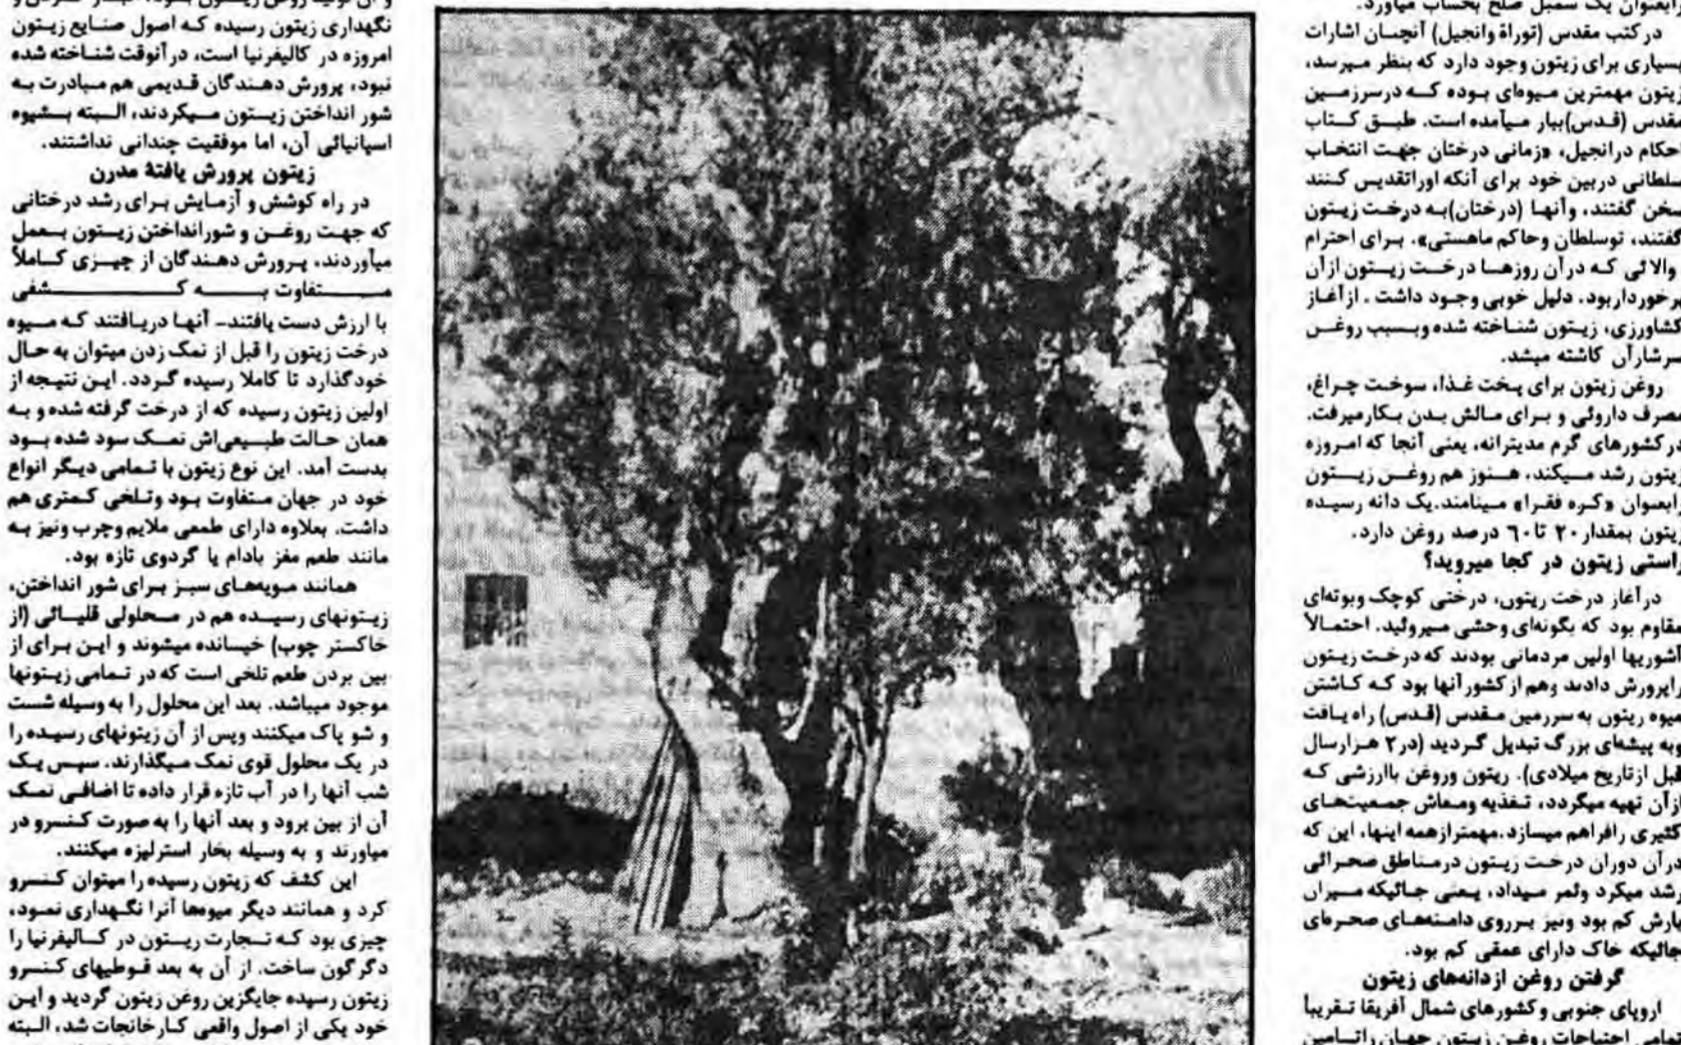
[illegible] نگهداری زیتون رسیده که اصول صنایع زیتون امروزه در کالیفرنیا است، درآنوقت شناخته شده نبود، پرورش دهندگان قدیمی هم مبادرت به شور انداختن زیتون میکردند، البته بشیوه اسپانیائی آن، اما موفقیت چندانی نداشتند.

زیتون پرورش یافتهٔ مدرن

در راه کوشش و آزمایش برای رشد درختانی که جهت روغن و شورانداختن زیتون بعمل میآوردند، پرورش دهندگان از چیزی کاملاً متفاوت به کشفی با ارزش دست یافتند- آنها دریافتند که میوه درخت زیتون را قبل از نمک زدن میتوان به حال خودگذارد تا کاملا رسیده گردد. این نتیجه از اولین زیتون رسیده که از درخت گرفته شده و به همان حالت طبیعی‌اش نمک سود شده بود بدست آمد. این نوع زیتون با تمامی دیگر انواع خود در جهان متفاوت بود وتلخی کمتری هم داشت. بعلاوه دارای طعمی ملایم وچرب ونیز به مانند طعم مغز بادام یا گردوی تازه بود.

همانند میوه‌های سبز برای شور انداختن، زیتونهای رسیده هم در محلولی قلیائی (از خاکستر چوب) خیسانده میشوند و این برای از بین بردن طعم تلخی است که در تمامی زیتونها موجود میباشد. بعد این محلول را به وسیله شست و شو پاک میکنند وپس از آن زیتونهای رسیده را در یک محلول قوی نمک میگذارند. سپس یک شب آنها را در آب تازه قرار داده تا اضافی نمک آن از بین برود و بعد آنها را به صورت کنسرو در میاورند و به وسیله بخار استرلیزه میکنند.

این کشف که زیتون رسیده را میتوان کنسرو کرد و همانند دیگر میوها آنرا نگهداری نمود، چیزی بود که تجارت زیتون در کالیفرنیا را دگرگون ساخت. از آن به بعد قوطیهای کنسرو زیتون رسیده جایگزین روغن زیتون گردید و این خود یکی از اصول واقعی کارخانجات شد، البته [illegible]

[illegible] رابعنوان یک سمبل صلح بحساب میاورد.

درکتب مقدس (توراة وانجیل) آنچنان اشارات بسیاری برای زیتون وجود دارد که بنظر میرسد، زیتون مهمترین میوه‌ای بوده که درسرزمین مقدس (قدس)ببار میآمده است. طبق کتاب احکام درانجیل، «زمانی درختان جهت انتخاب سلطانی دربین خود برای آنکه اوراتقدیس کنند سخن گفتند، وآنها (درختان)به درخت زیتون گفتند، توسلطان وحاکم ماهستی». برای احترام والائی که درآن روزها درخت زیتون ازآن برخورداربود، دلیل خوبی وجود داشت. ازآغاز کشاورزی، زیتون شناخته شده وبسبب روغن سرشارآن کاشته میشد.

روغن زیتون برای پخت غذا، سوخت چراغ، مصرف داروئی و برای مالش بدن بکارمیرفت. درکشورهای گرم مدیترانه، یعنی آنجا که امروزه زیتون رشد میکند، هنوز هم روغن زیتون رابعنوان «کره فقراء» مینامند. یک دانه رسیده زیتون بمقدار ۲۰ تا ۶۰ درصد روغن دارد.

راستی زیتون در کجا میروید؟

درآغاز درخت زیتون، درختی کوچک وبوته‌ای مقاوم بود که بگونه‌ای وحشی میرولید. احتمالاً آشوریها اولین مردمانی بودند که درخت زیتون راپرورش دادند وهم ازکشور آنها بود که کاشتن میوه زیتون به سرزمین مقدس (قدس) راه یافت وبه پیشه‌ای بزرگ تبدیل گردید (در۲ هزارسال قبل ازتاریخ میلادی). زیتون وروغن باارزشی که ازآن تهیه میگردد، تغذیه ومعاش جمعیتهای کثیری رافراهم میسازد. مهمترازهمه اینها، این که درآن دوران درخت زیتون درمناطق صحرائی رشد میکرد وثمر میداد، یعنی جائیکه میزان بارش کم بود ونیز برروی دامنه‌های صحرهای جائیکه خاک دارای عمقی کم بود.

گرفتن روغن ازدانه‌های زیتون

اروپای جنوبی وکشورهای شمال آفریقا تقریباً تمامی احتیاجات روغن زیتون جهان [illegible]